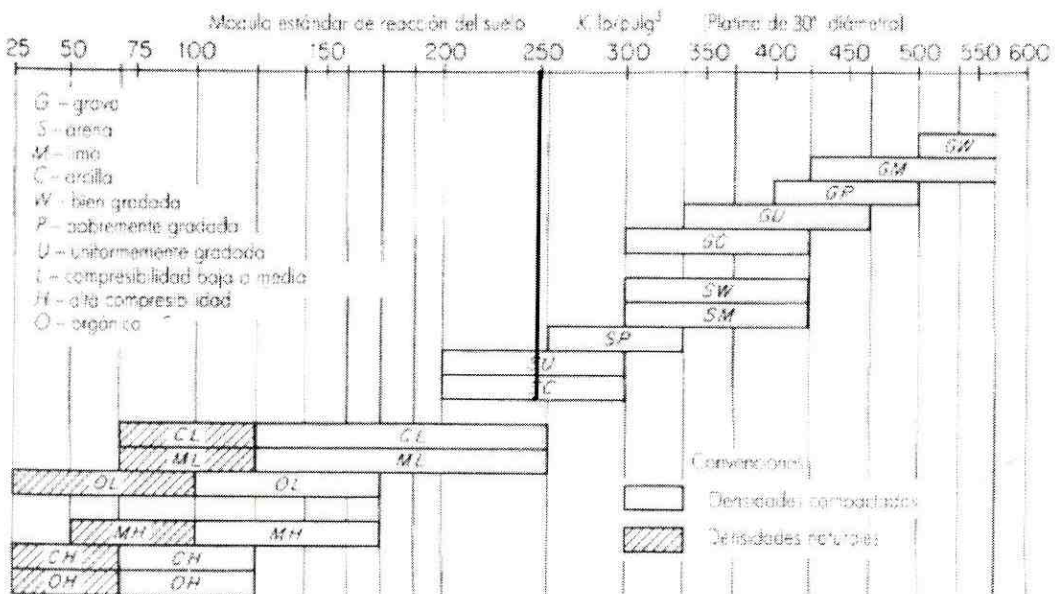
Modulo estándar de reacción del suelo K lb/pulg³ (Platina de 30" diámetro)

25 50 75 100 150 200 250 300 350 400 450 500 550 600

G – grava
S – arena
M – limo
C – arcilla
W – bien gradado
P – pobremente gradado
U – uniformemente gradado
L – compresibilidad baja a media
H – alta compresibilidad
O – orgánico

GW
GM
GP
GU
GC
SW
SM
SP
SU
SC
CL CL
ML ML
OL OL
MH MH
CH CH
OH OH

Convenciones
Densidades compactadas
Densidades naturales